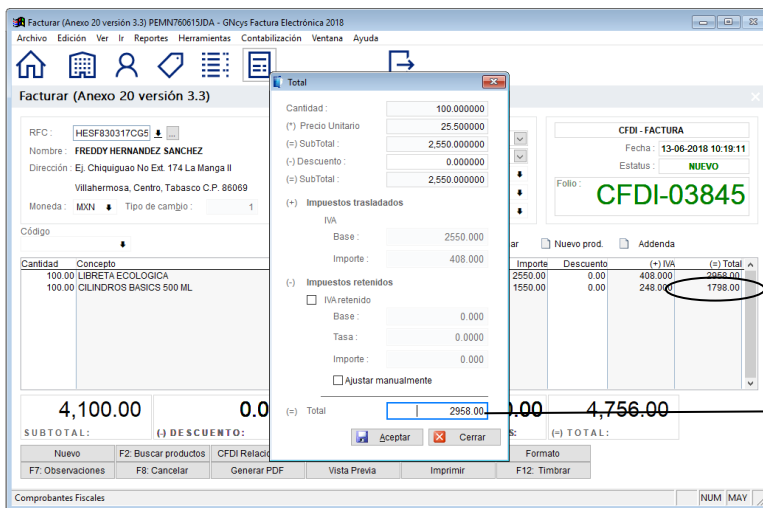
Facturar (Anexo 20 versión 3.3) PEMN760615JDA - GNcys Factura Electrónica 2018

Archivo Edición Ver Ir Reportes Herramientas Contabilización Ventana Ayuda

Facturar (Anexo 20 versión 3.3)

RFC : HESF830317CG5
Nombre : FREDDY HERNANDEZ SANCHEZ
Dirección : Ej. Chiquiguao No Ext. 174 La Manga II
Villahermosa, Centro, Tabasco C.P. 86069
Moneda : MXN Tipo de cambio : 1

Código

CFDI - FACTURA
Fecha : 13-06-2018 10:19:11
Estatus : NUEVO
Folio : CFDI-03845

ar Nuevo prod. Addenda

| Cantidad | Concepto | Importe | Descuento | (+) IVA | (=) Total |
|---|---|---|---|---|---|
| 100.00 | LIBRETA ECOLOGICA | 2550.00 | 0.00 | 408.00 | 2958.00 |
| 100.00 | CILINDROS BASICS 500 ML | 1550.00 | 0.00 | 248.00 | 1798.00 |

4,100.00 SUBTOTAL:
0.0 (-) DESCUENTO:
.00 S:
4,756.00 (=) TOTAL:

Total
Cantidad : 100.000000
(*) Precio Unitario 25.500000
(=) SubTotal : 2,550.000000
(-) Descuento : 0.000000
(=) SubTotal : 2,550.000000
(+) Impuestos trasladados
IVA
Base : 2550.000
Importe : 408.000
(-) Impuestos retenidos
IVA retenido
Base : 0.000
Tasa : 0.0000
Importe : 0.000
Ajustar manualmente
(=) Total 2958.00
Aceptar Cerrar

Nuevo | F2: Buscar productos | CFDI Relacio | Formato
F7: Observaciones | F8: Cancelar | Generar PDF | Vista Previa | Imprimir | F12: Timbrar

Comprobantes Fiscales NUM MAY